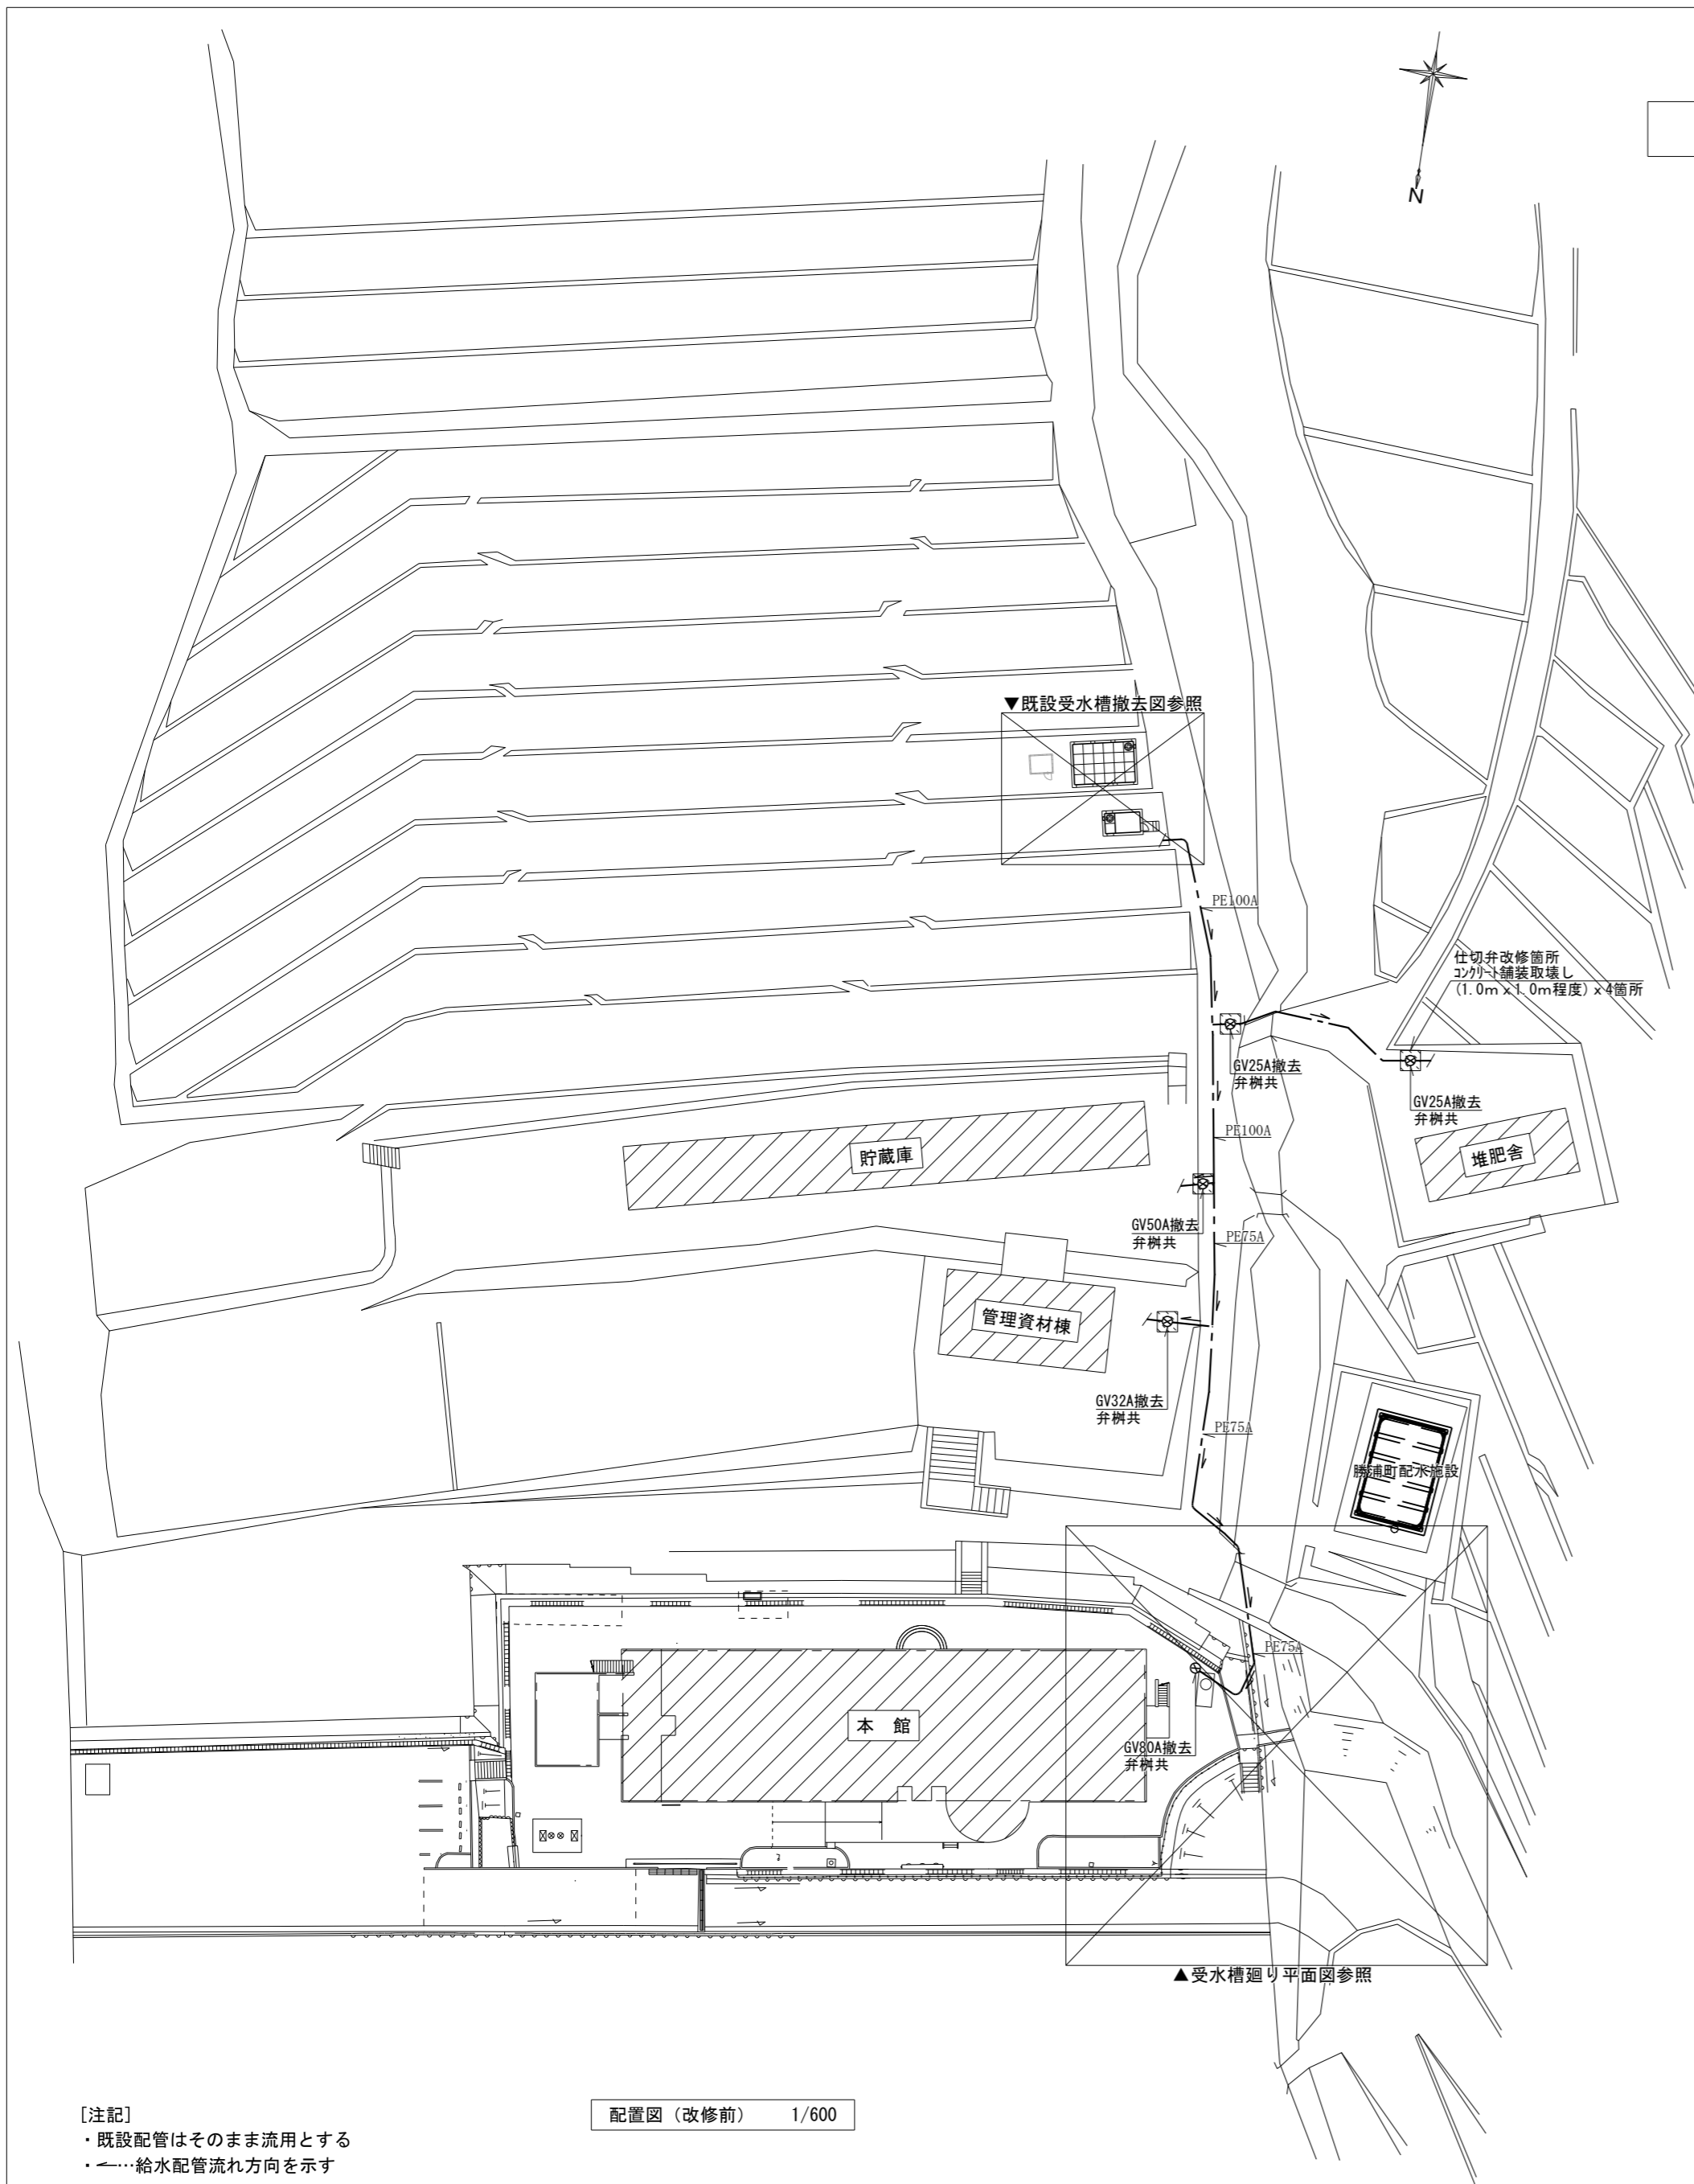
N

▼既設受水槽撤去図参照

PE100A

仕切弁改修箇所
コンクリート舗装取壊し
(1.0m×1.0m程度)×4箇所

GV25A撤去
弁桝共

GV25A撤去
弁桝共

PE100A

貯蔵庫

堆肥舎

GV50A撤去
弁桝共

PE75A

管理資材棟

GV32A撤去
弁桝共

PE75A

勝浦町配水施設

PE75A

本 館

GV80A撤去
弁桝共

▲受水槽廻り平面図参照

[注記]
・既設配管はそのまま流用とする
・←…給水配管流れ方向を示す

配置図（改修前）　1/600